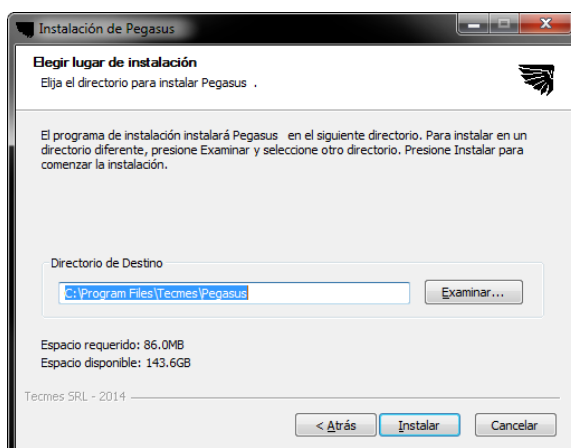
Instalación de Pegasus

Elegir lugar de instalación
Elija el directorio para instalar Pegasus .

El programa de instalación instalará Pegasus en el siguiente directorio. Para instalar en un directorio diferente, presione Examinar y seleccione otro directorio. Presione Instalar para comenzar la instalación.

Directorio de Destino
C:\Program Files\Tecmes\Pegasus
Examinar...

Espacio requerido: 86.0MB
Espacio disponible: 143.6GB

Tecmes SRL - 2014
< Atrás
Instalar
Cancelar